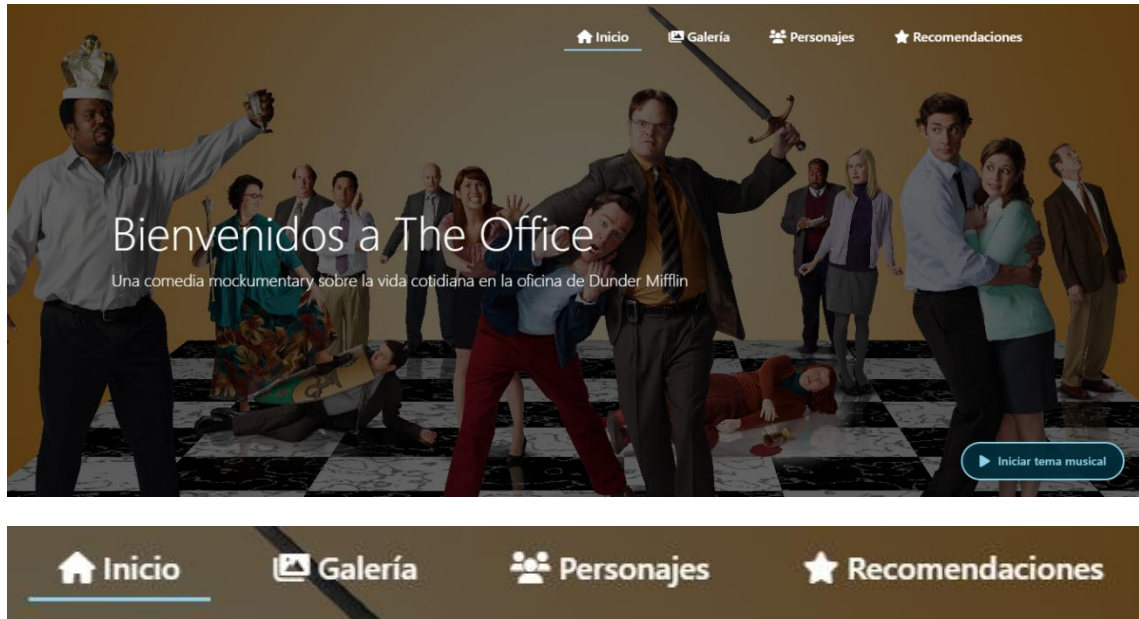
Inicio Galería Personajes Recomendaciones

Bienvenidos a The Office

Una comedia mockumentary sobre la vida cotidiana en la oficina de Dunder Mifflin

Iniciar tema musical

Inicio Galería Personajes Recomendaciones